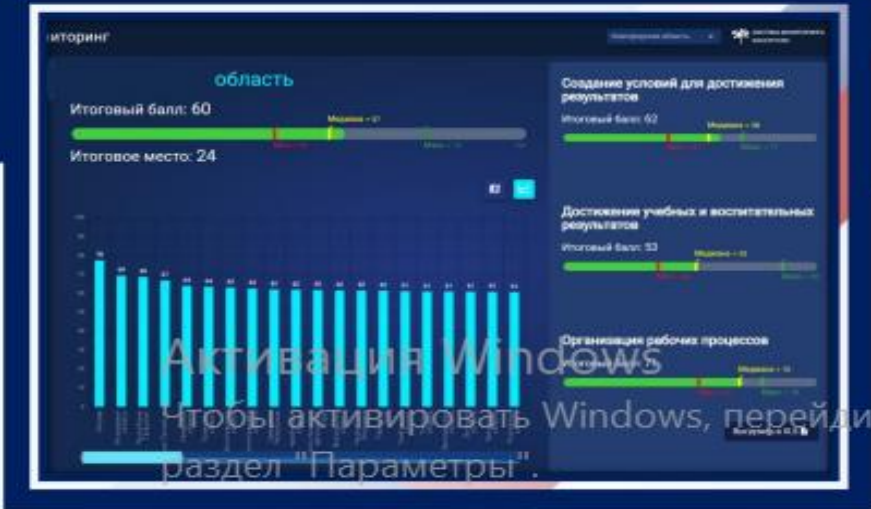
иторинг

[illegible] область

область

Итоговый балл: 60

Медиана = 57

Итоговое место: 24

Создание условий для достижения результатов

Итоговый балл: 62

Медиана = 58

Достижение учебных и воспитательных результатов

Итоговый балл: 53

Медиана = 55

Организация рабочих процессов

Медиана = 72

Активация Windows

Чтобы активировать Windows, перейди раздел "Параметры".

Выгрузить в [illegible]